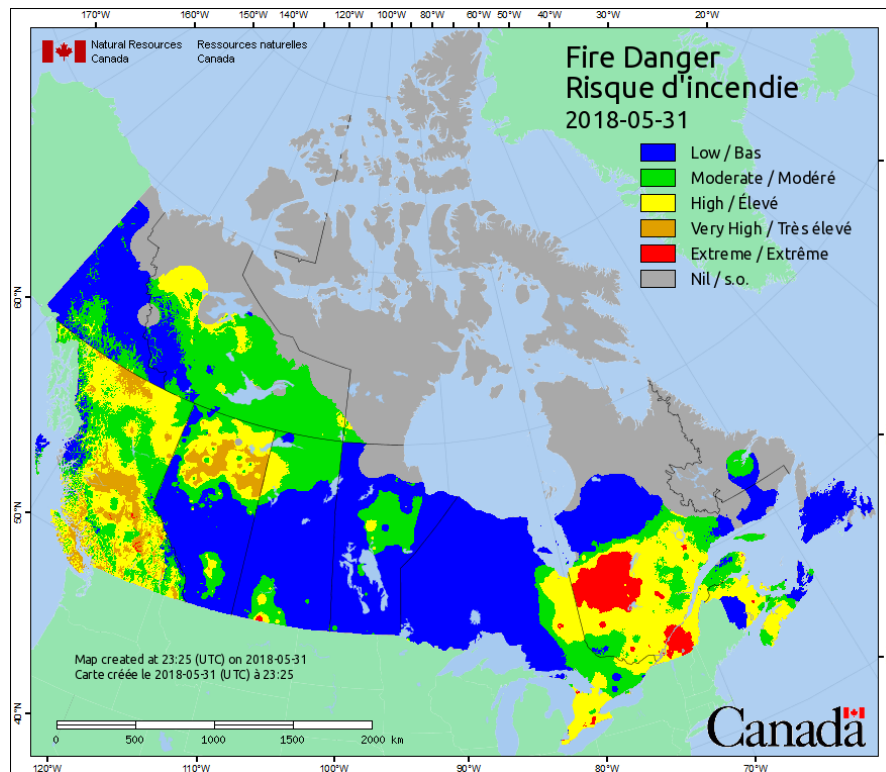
170°W 160°W 150°W 140°W 120°W 100°W 80°W 60°W 50°W 40°W 30°W 20°W

Natural Resources Canada
Ressources naturelles Canada

Fire Danger
Risque d'incendie
2018-05-31

Low / Bas
Moderate / Modéré
High / Élevé
Very High / Très élevé
Extreme / Extrême
Nil / s.o.

60°N
50°N
40°N

Map created at 23:25 (UTC) on 2018-05-31
Carte créée le 2018-05-31 (UTC) à 23:25

0 500 1000 1500 2000 km

Canada

120°W 110°W 100°W 90°W 80°W 70°W